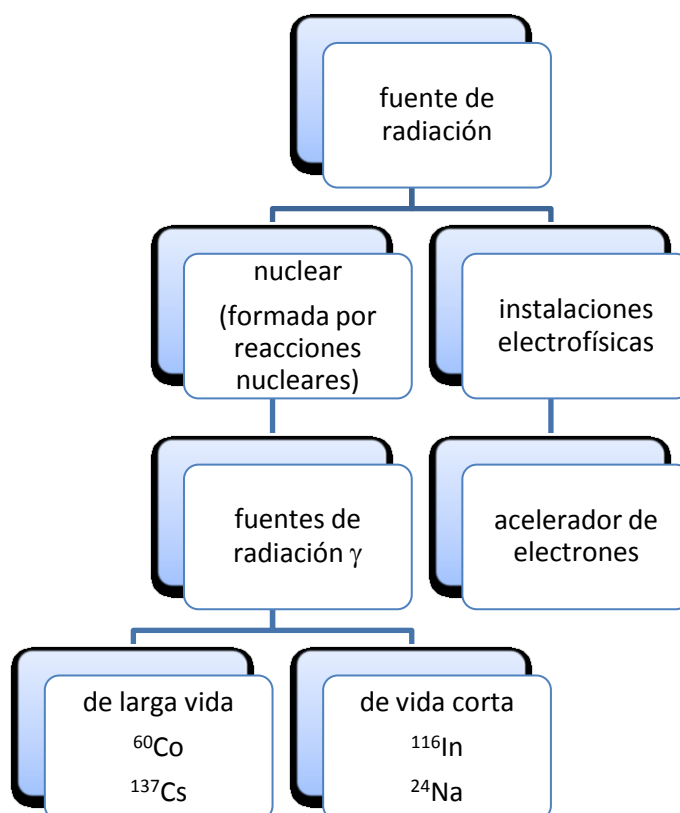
fuente de radiación

nuclear
(formada por reacciones nucleares)

instalaciones electrofísicas

fuentes de radiación $\gamma$

acelerador de electrones

de larga vida
$^{60}$Co
$^{137}$Cs

de vida corta
$^{116}$In
$^{24}$Na